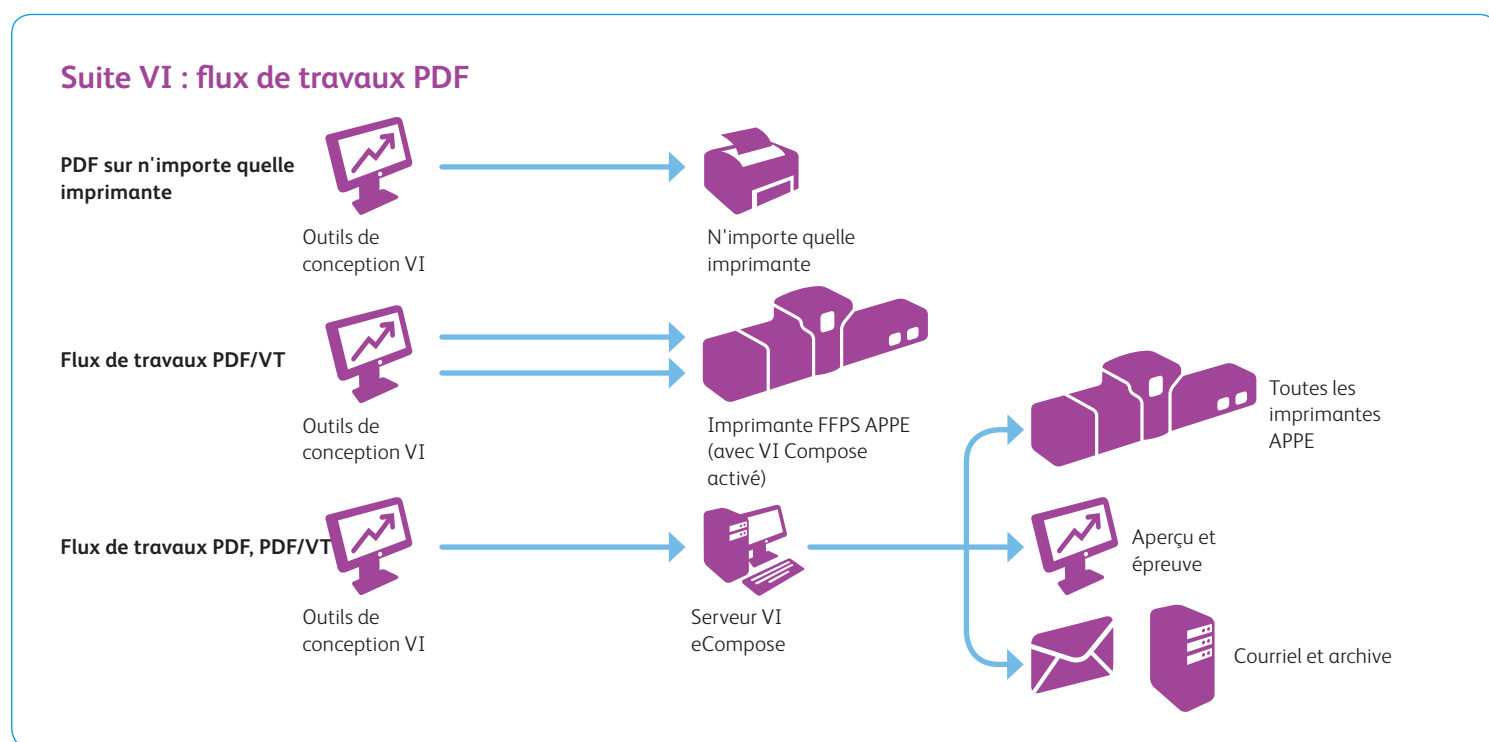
Suite VI : flux de travaux PDF

PDF sur n'importe quelle imprimante

Outils de conception VI

N'importe quelle imprimante

Flux de travaux PDF/VT

Outils de conception VI

Imprimante FFPS APPE (avec VI Compose activé)

Toutes les imprimantes APPE

Flux de travaux PDF, PDF/VT

Outils de conception VI

Serveur VI eCompose

Aperçu et épreuve

Courriel et archive